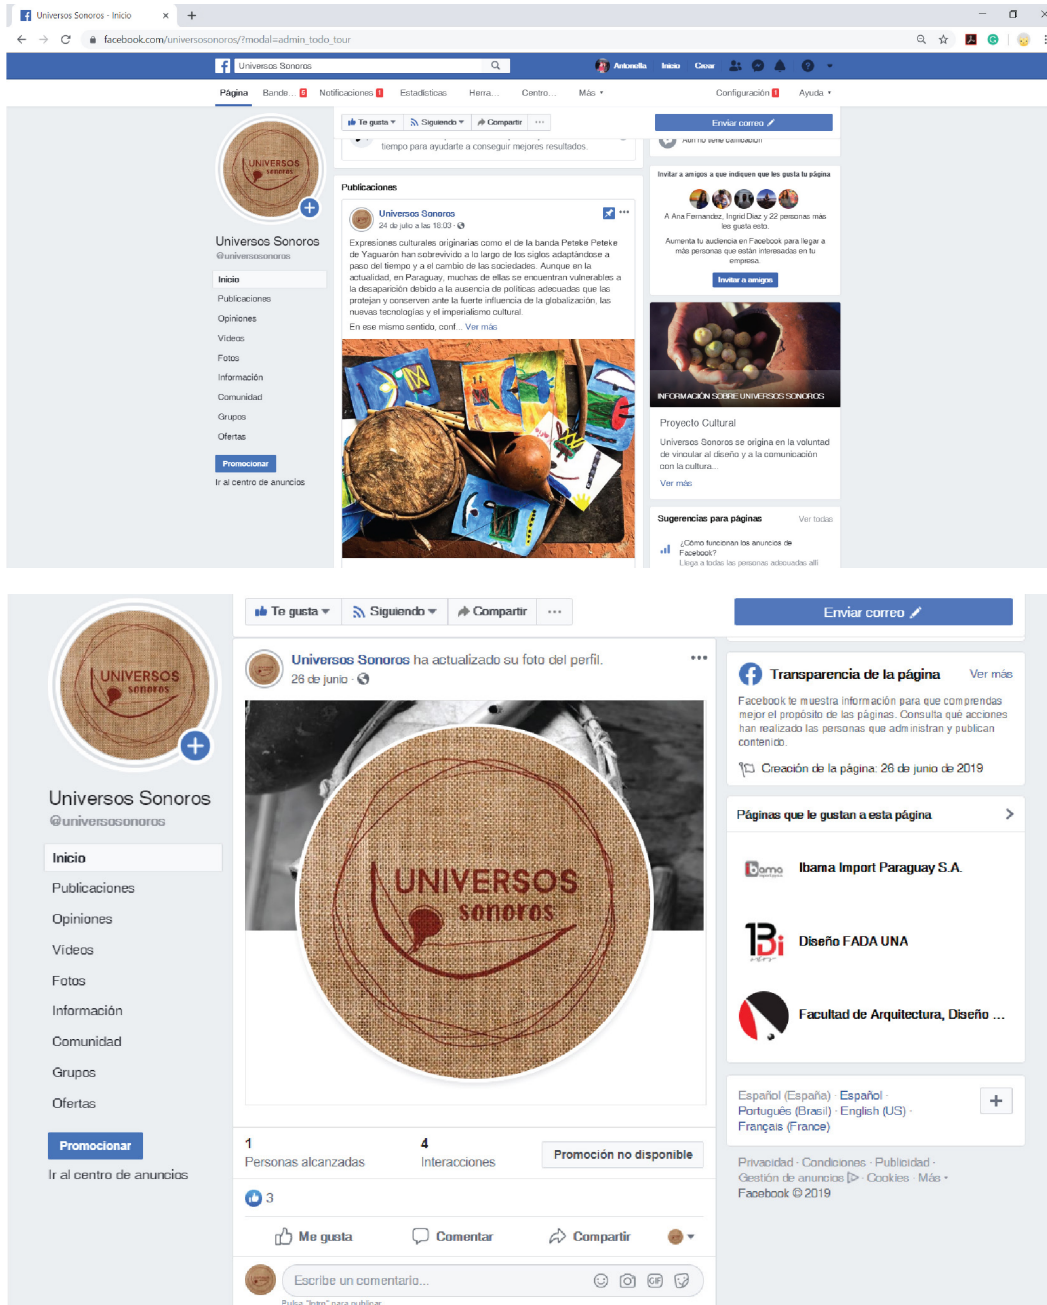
Universos Sonoros - Inicio

facebook.com/universosonoros/?modal=admin_todo_tour

Universos Sonoros

Antonella Inicio Crear

Página Bande... 5 Notificaciones 1 Estadísticas Herra... Centro... Más Configuración 1 Ayuda

Universos Sonoros
@universosonoros

Inicio
Publicaciones
Opiniones
Videos
Fotos
Información
Comunidad
Grupos
Ofertas

Promocionar
Ir al centro de anuncios

Te gusta Siguiendo Compartir ...

tiempo para ayudarte a conseguir mejores resultados.

Publicaciones

Universos Sonoros
24 de julio a las 18:03 ·

Expresiones culturales originarias como el de la banda Peteke Peteke de Yaguarón han sobrevivido a lo largo de los siglos adaptándose a paso del tiempo y al cambio de las sociedades. Aunque en la actualidad, en Paraguay, muchas de ellas se encuentran vulnerables a la desaparición debido a la ausencia de políticas adecuadas que las protejan y conserven ante la fuerte influencia de la globalización, las nuevas tecnologías y el imperialismo cultural.
En ese mismo sentido, conf... Ver más

Enviar correo

Invitar a amigos a que indiquen que les gusta tu página

A Ana Fernandez, Ingrid Diaz y 22 personas más les gusta esto.

Aumenta tu audiencia en Facebook para llegar a más personas que están interesadas en tu empresa.

Invitar a amigos

INFORMACIÓN SOBRE UNIVERSOS SONOROS

Proyecto Cultural

Universos Sonoros se origina en la voluntad de vincular al diseño y a la comunicación con la cultura...

Ver más

Sugerencias para páginas Ver todas

¿Cómo funcionan los anuncios de Facebook?
Llega a todas las personas adecuadas allí

UNIVERSOS sonoros

Universos Sonoros
@universosonoros

Inicio
Publicaciones
Opiniones
Videos
Fotos
Información
Comunidad
Grupos
Ofertas

Promocionar
Ir al centro de anuncios

Te gusta Siguiendo Compartir ...

Universos Sonoros ha actualizado su foto del perfil.
26 de junio ·

UNIVERSOS sonoros

1
Personas alcanzadas
4
Interacciones
Promoción no disponible

3

Me gusta Comentar Compartir

Escribe un comentario...
Pulsa "Intro" para publicar.

Enviar correo

Transparencia de la página Ver más

Facebook te muestra información para que comprendas mejor el propósito de las páginas. Consulta qué acciones han realizado las personas que administran y publican contenido.

Creación de la página: 26 de junio de 2019

Páginas que le gustan a esta página

Ibama Import Paraguay S.A.
Diseño FADA UNA
Facultad de Arquitectura, Diseño ...

Español (España) · Español · Português (Brasil) · English (US) · Français (France)

Privacidad · Condiciones · Publicidad · Gestión de anuncios · Cookies · Más ·
Facebook © 2019